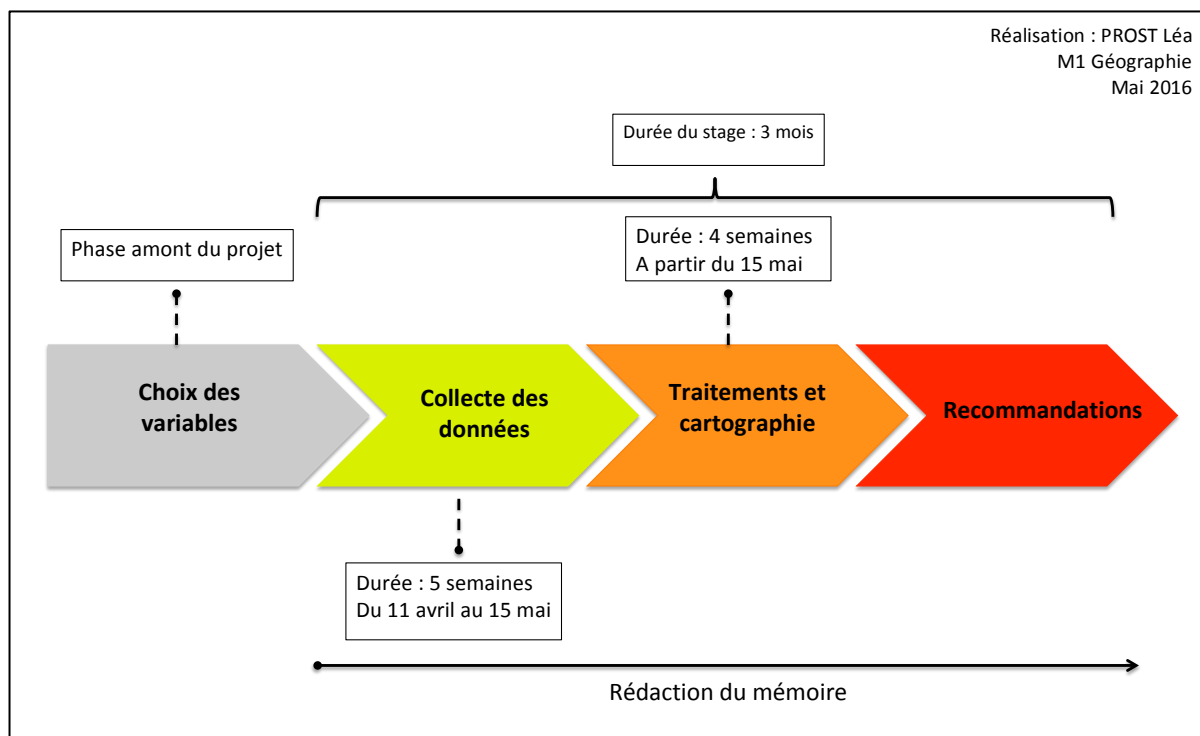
Réalisation : PROST Léa
M1 Géographie
Mai 2016

Durée du stage : 3 mois

Phase amont du projet

Durée : 4 semaines
A partir du 15 mai

Choix des variables

Collecte des données

Traitements et cartographie

Recommandations

Durée : 5 semaines
Du 11 avril au 15 mai

Rédaction du mémoire